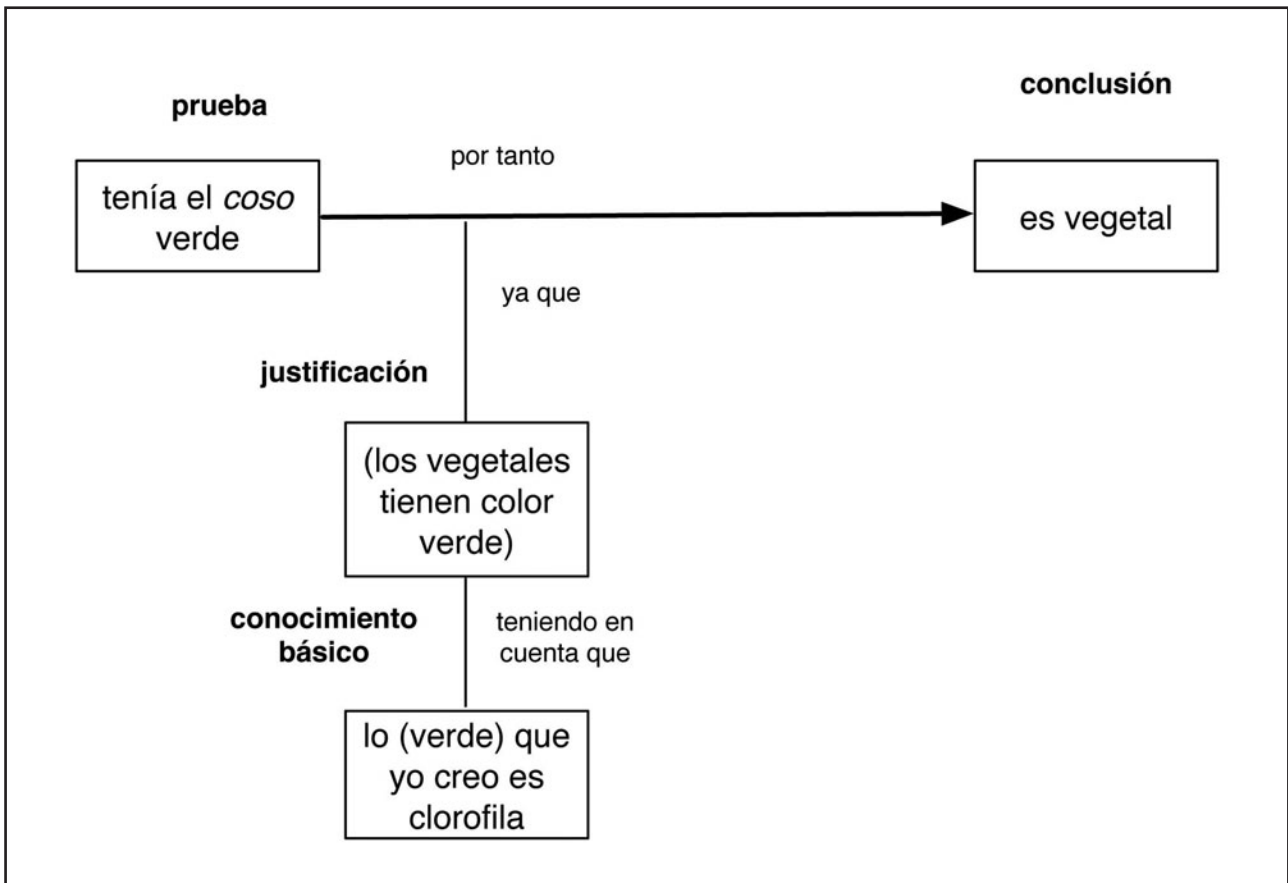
conclusión

prueba

por tanto

tenía el *coso* verde

es vegetal

ya que

justificación

(los vegetales tienen color verde)

conocimiento básico

teniendo en cuenta que

lo (verde) que yo creo es clorofila